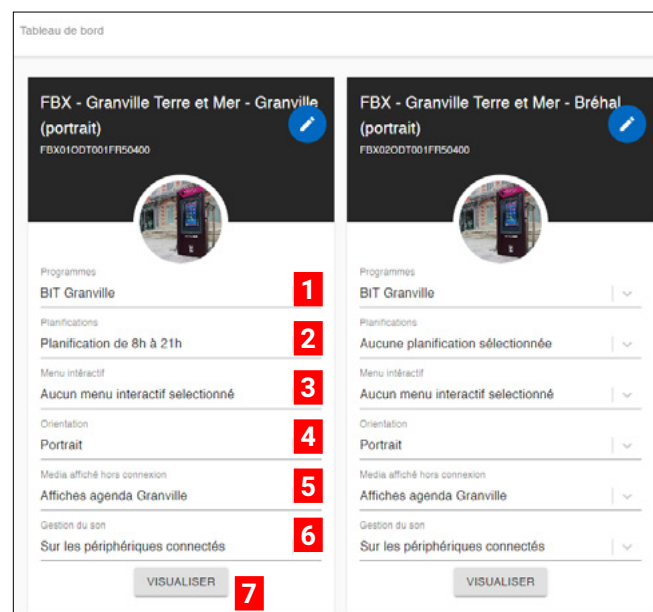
Tableau de bord

FBX - Granville Terre et Mer - Granville (portrait)
FBX01ODT001FR50400

Programmes
BIT Granville
1

Planifications
Planification de 8h à 21h
2

Menu intéractif
Aucun menu interactif selectionné
3

Orientation
Portrait
4

Media affiché hors connexion
Affiches agenda Granville
5

Gestion du son
Sur les périphériques connectés
6

VISUALISER
7

FBX - Granville Terre et Mer - Bréhal (portrait)
FBX02ODT001FR50400

Programmes
BIT Granville

Planifications
Aucune planification sélectionnée

Menu intéractif
Aucun menu interactif selectionné

Orientation
Portrait

Media affiché hors connexion
Affiches agenda Granville

Gestion du son
Sur les périphériques connectés

VISUALISER